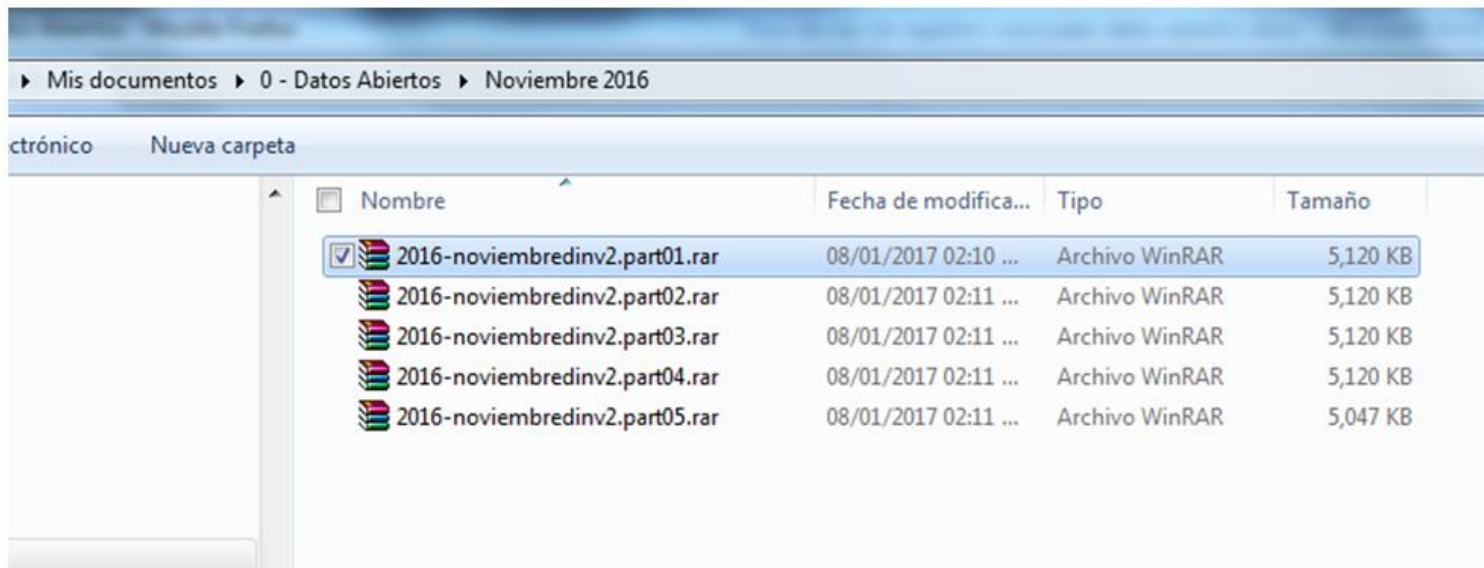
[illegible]

▸ Mis documentos ▸ 0 - Datos Abiertos ▸ Noviembre 2016

ctrónico Nueva carpeta

| Nombre | Fecha de modifica... | Tipo | Tamaño |
|---|---|---|---|
| 2016-noviembredinv2.part01.rar | 08/01/2017 02:10 ... | Archivo WinRAR | 5,120 KB |
| 2016-noviembredinv2.part02.rar | 08/01/2017 02:11 ... | Archivo WinRAR | 5,120 KB |
| 2016-noviembredinv2.part03.rar | 08/01/2017 02:11 ... | Archivo WinRAR | 5,120 KB |
| 2016-noviembredinv2.part04.rar | 08/01/2017 02:11 ... | Archivo WinRAR | 5,120 KB |
| 2016-noviembredinv2.part05.rar | 08/01/2017 02:11 ... | Archivo WinRAR | 5,047 KB |